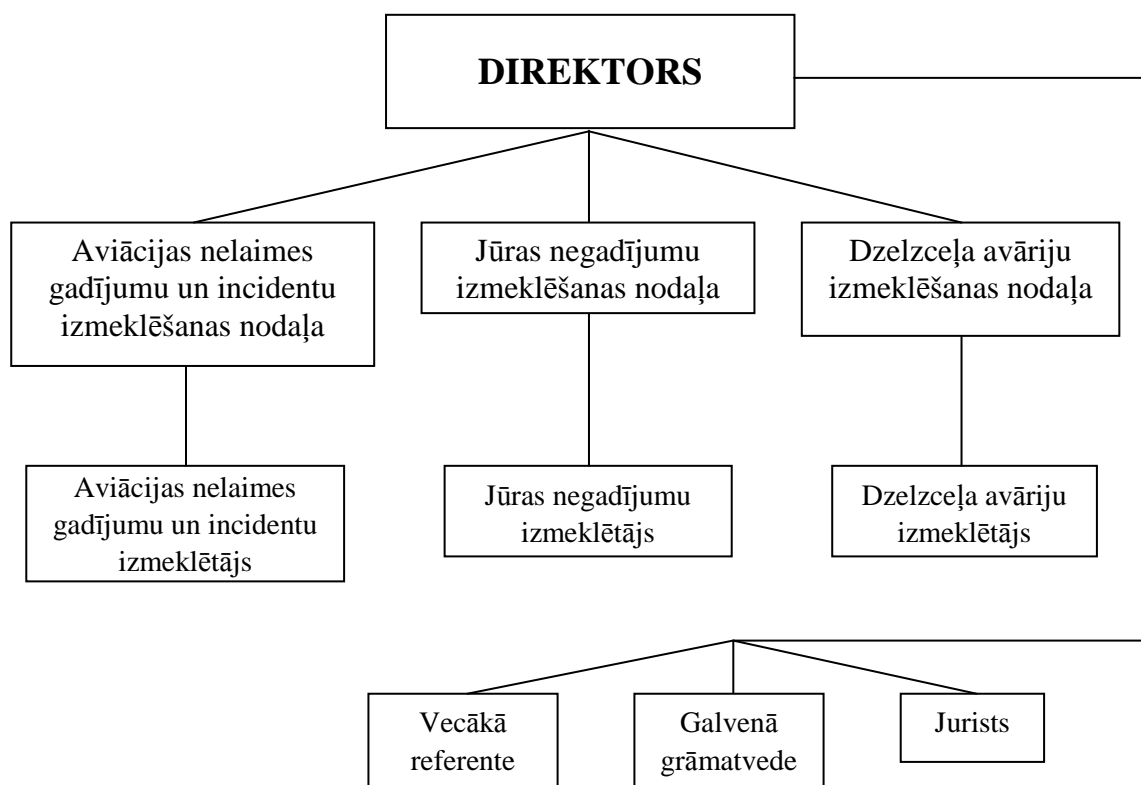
DIREKTORS

Aviācijas nelaimes gadījumu un incidentu izmeklēšanas nodaļa

Jūras negadījumu izmeklēšanas nodaļa

Dzelzceļa avāriju izmeklēšanas nodaļa

Aviācijas nelaimes gadījumu un incidentu izmeklētājs

Jūras negadījumu izmeklētājs

Dzelzceļa avāriju izmeklētājs

Vecākā referente

Galvenā grāmatvede

Jurists